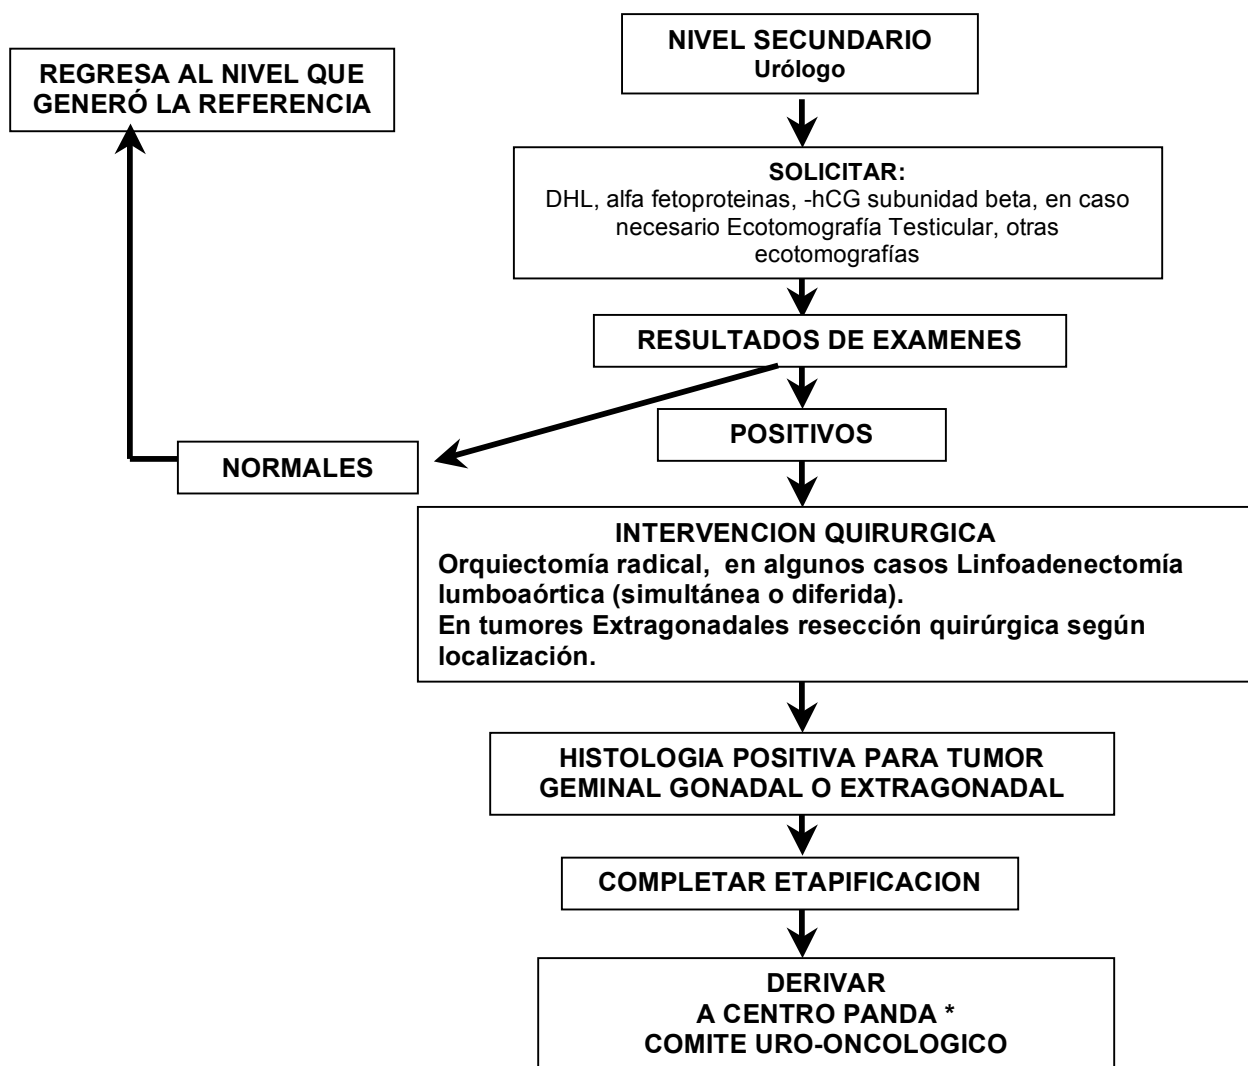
NIVEL SECUNDARIO
Urólogo

REGRESA AL NIVEL QUE GENERÓ LA REFERENCIA

SOLICITAR:
DHL, alfa fetoproteinas, -hCG subunidad beta, en caso necesario Ecotomografía Testicular, otras ecotomografías

RESULTADOS DE EXAMENES

NORMALES

POSITIVOS

INTERVENCION QUIRURGICA
Orquiectomía radical, en algunos casos Linfoadenectomía lumboaórtica (simultánea o diferida).
En tumores Extragonadales resección quirúrgica según localización.

HISTOLOGIA POSITIVA PARA TUMOR GEMINAL GONADAL O EXTRAGONADAL

COMPLETAR ETAPIFICACION

DERIVAR
A CENTRO PANDA *
COMITE URO-ONCOLOGICO